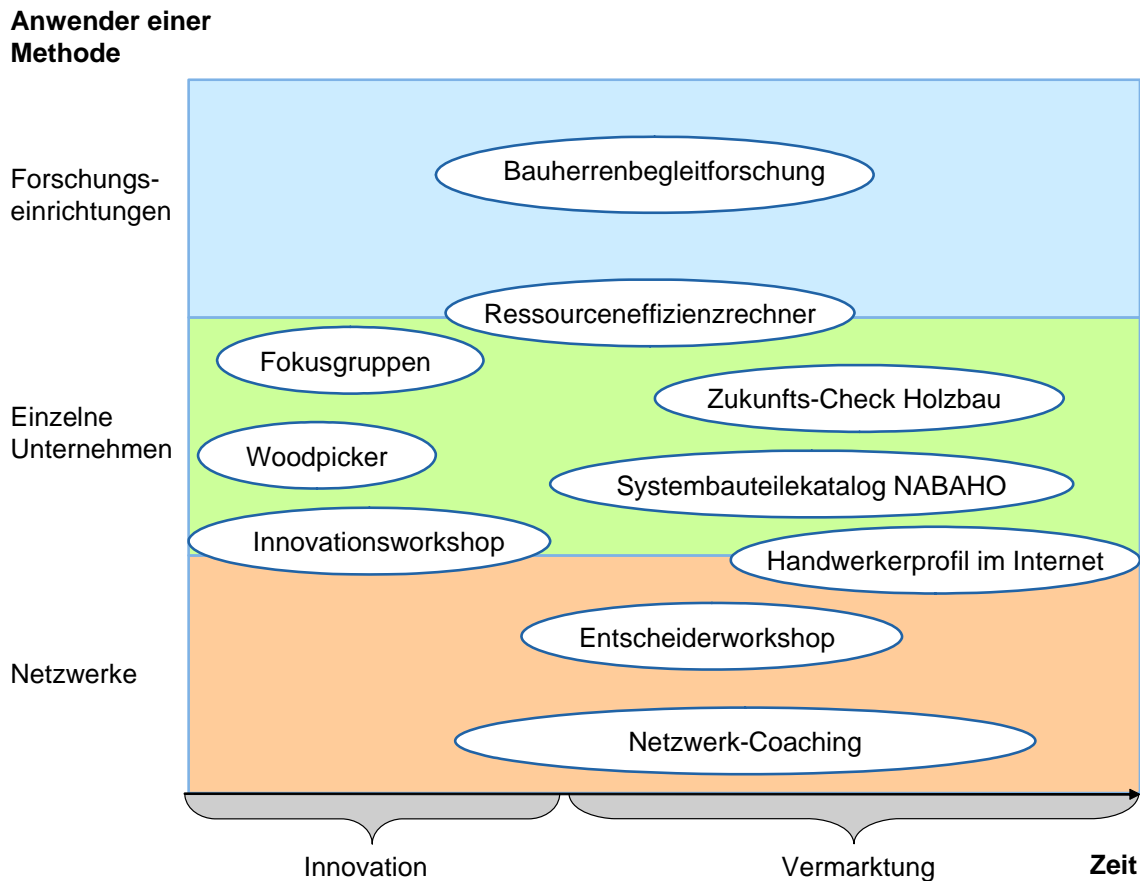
**Anwender einer Methode**

Forschungseinrichtungen

Bauherrenbegleitforschung

Ressourceneffizienzrechner

Fokusgruppen

Zukunfts-Check Holzbau

Einzelne Unternehmen

Woodpicker

Systembauteilekatalog NABAHO

Innovationsworkshop

Handwerkerprofil im Internet

Entscheiderworkshop

Netzwerke

Netzwerk-Coaching

Innovation

Vermarktung

**Zeit**